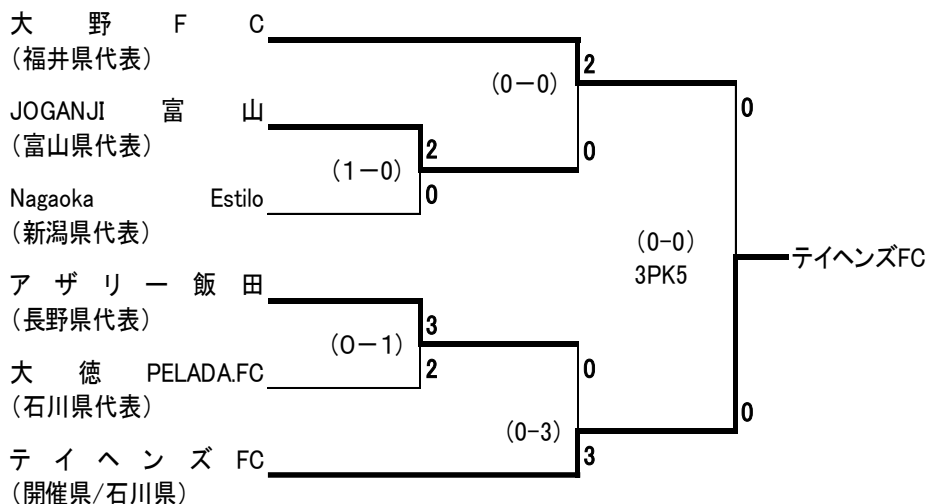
大野FC
(福井県代表)

JOGANJI 富山
(富山県代表)

Nagaoka Estilo
(新潟県代表)

アザリー飯田
(長野県代表)

大徳 PELADA.FC
(石川県代表)

テイヘンズFC
(開催県/石川県)

(1−0)
2
0

(0−0)
2
0

(0−1)
3
2

(0-3)
0
3

(0-0)
3PK5
0
0

テイヘンズFC